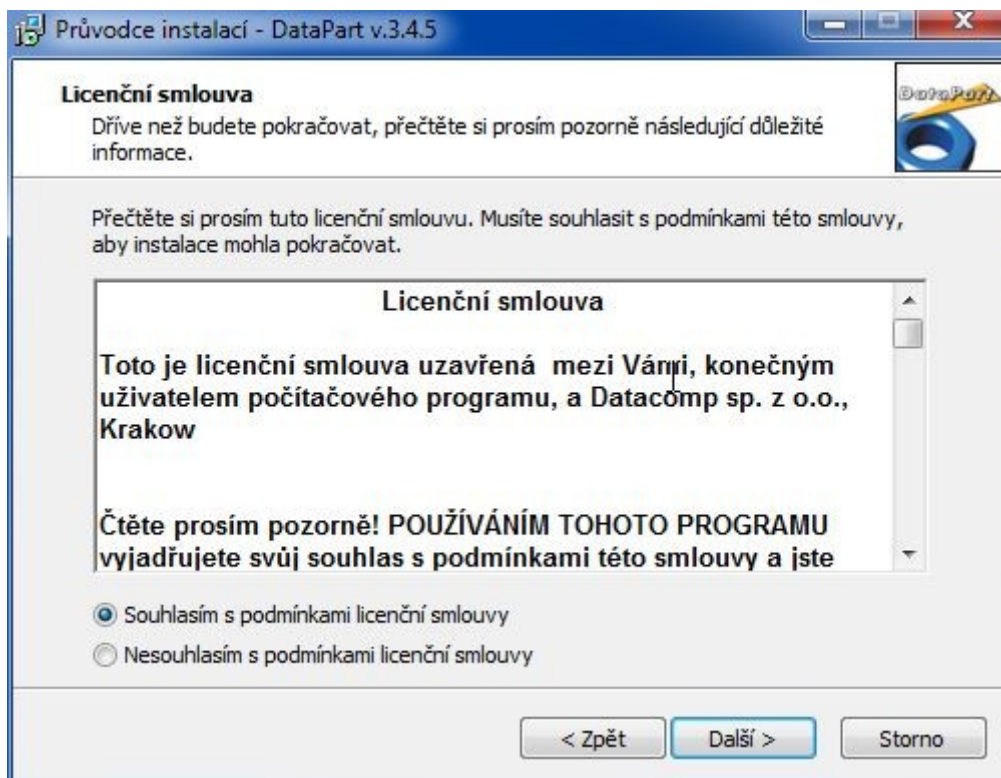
Průvodce instalací - DataPart v.3.4.5

Licenční smlouva

Dříve než budete pokračovat, přečtěte si prosím pozorně následující důležité informace.

DataPart

Přečtěte si prosím tuto licenční smlouvu. Musíte souhlasit s podmínkami této smlouvy, aby instalace mohla pokračovat.

Licenční smlouva

Toto je licenční smlouva uzavřená mezi Vámi, konečným uživatelem počítačového programu, a Datacomp sp. z o.o., Krakow

Čtěte prosím pozorně! POUŽÍVÁNÍM TOHOTO PROGRAMU vyjadřujete svůj souhlas s podmínkami této smlouvy a jste

Souhlasím s podmínkami licenční smlouvy

Nesouhlasím s podmínkami licenční smlouvy

< Zpět

Další >

Storno